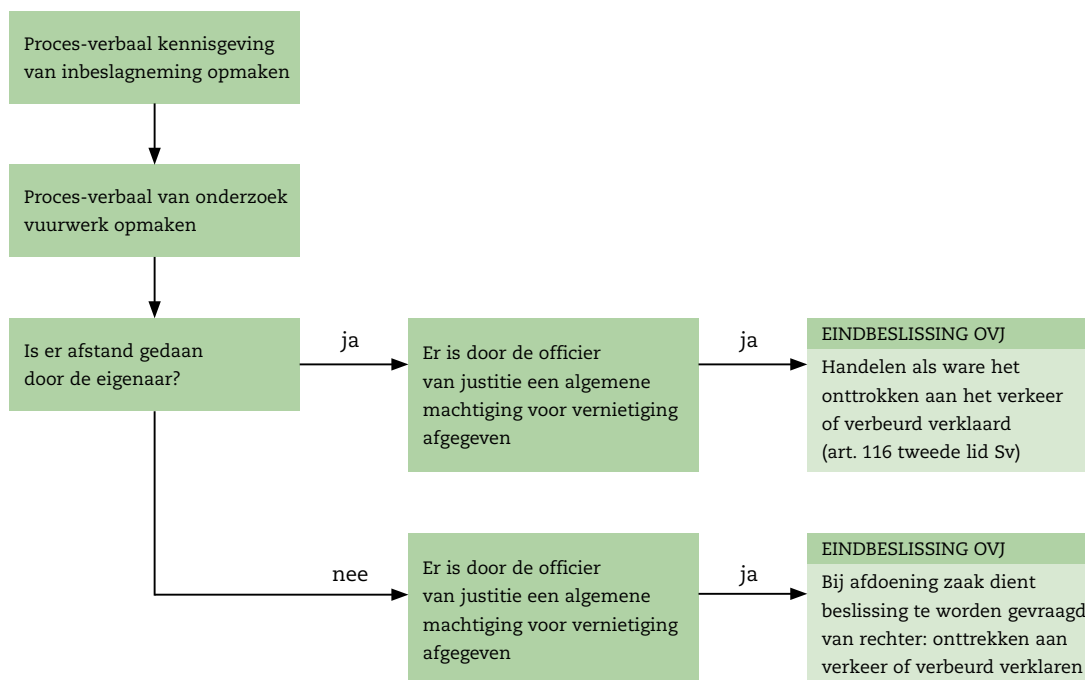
Proces-verbaal kennisgeving van inbeslagneming opmaken

Proces-verbaal van onderzoek vuurwerk opmaken

Is er afstand gedaan door de eigenaar?

ja

Er is door de officier van justitie een algemene machtiging voor vernietiging afgegeven

ja

EINDBESLISSING OVJ

Handelen als ware het onttrokken aan het verkeer of verbeurd verklaard (art. 116 tweede lid Sv)

nee

Er is door de officier van justitie een algemene machtiging voor vernietiging afgegeven

ja

EINDBESLISSING OVJ

Bij afdoening zaak dient beslissing te worden gevraagd van rechter: onttrekken aan verkeer of verbeurd verklaren